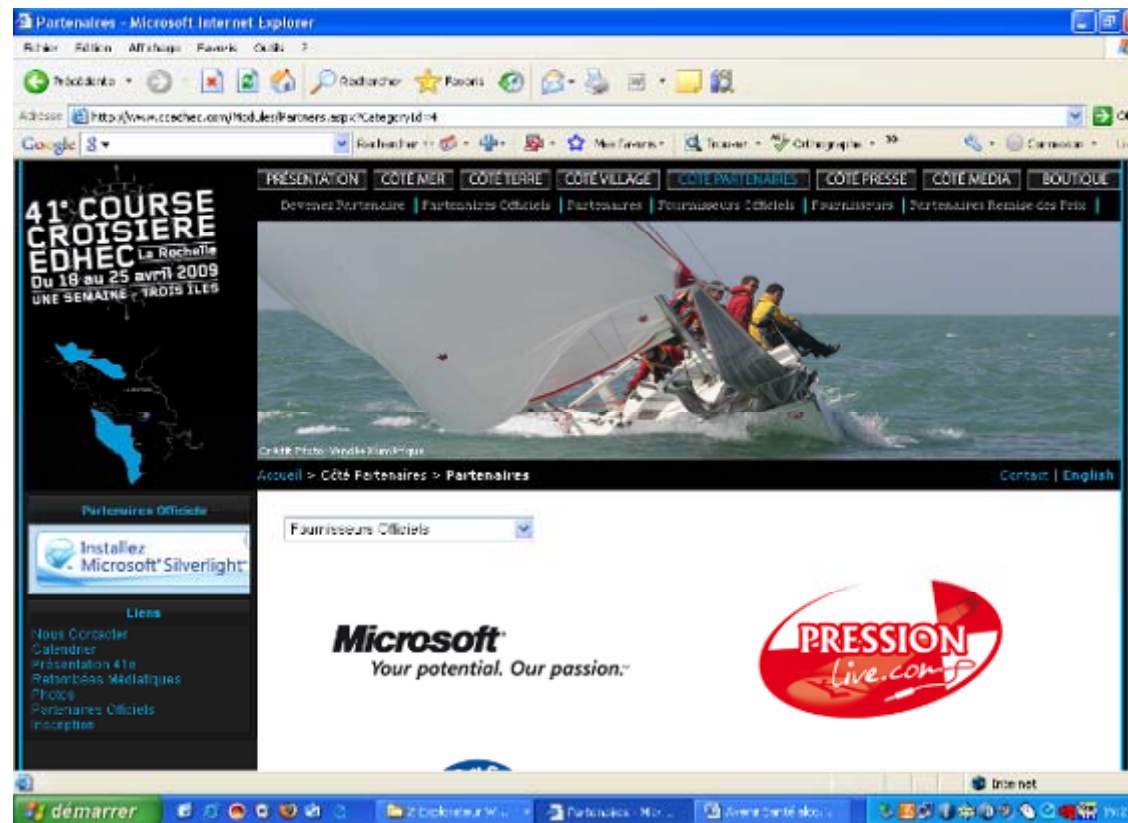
Partenaires - Microsoft Internet Explorer

Fichier Edition Affichage Favoris Outils ?

Précédente · Rechercher Favoris

Adresse http://www.ccedhec.com/Modules/Partners.aspx?CategoryId=4

Google Rechercher Mes favoris Trouver Orthographe Connexion

PRÉSENTATION | CÔTÉ MER | CÔTÉ TERRE | CÔTÉ VILLAGE | CÔTÉ PARTENAIRES | CÔTÉ PRESSE | CÔTÉ MEDIA | BOUTIQUE

Devenez Partenaire | Partenaires Officiels | Partenaires | Fournisseurs Officiels | Fournisseurs | Partenaires Remise des Prix |

41e COURSE CROISIERE EDHEC La Rochelle
Du 18 au 25 avril 2009
UNE SEMAINE - TROIS ÎLES

Crédit Photo: Vendée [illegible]

Accueil > Côté Partenaires > Partenaires

Contact | English

Partenaires Officiels

Installez Microsoft® Silverlight™

Liens
Nous Contacter
Calendrier
Présentation 41e
Retombées Médiatiques
Photos
Partenaires Officiels
Inscription

Fournisseurs Officiels

Microsoft®
Your potential. Our passion.™

PRESSION live.com

Internet

démarrer